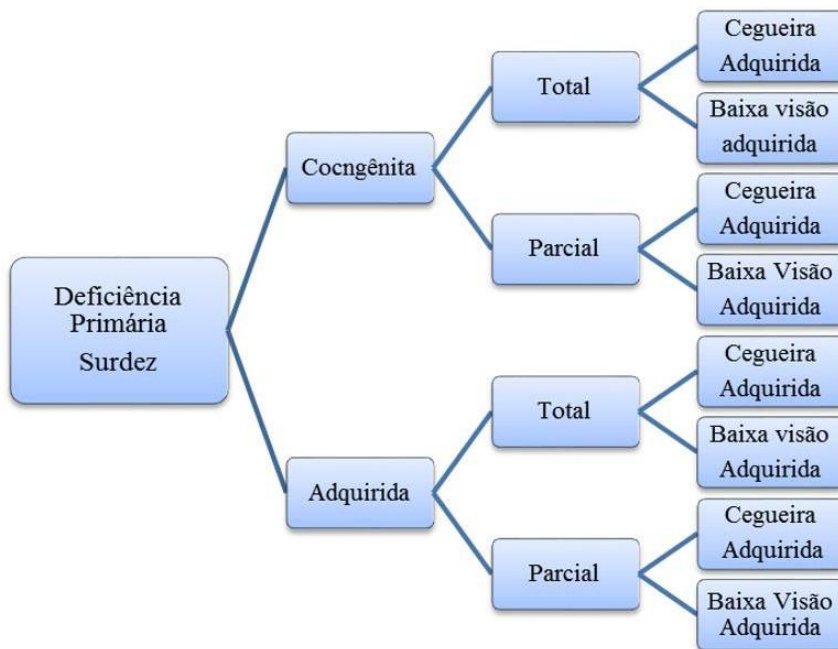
Deficiência Primária Surdez

Cocngênita

Total

Cegueira Adquirida

Baixa visão adquirida

Parcial

Cegueira Adquirida

Baixa Visão Adquirida

Adquirida

Total

Cegueira Adquirida

Baixa visão Adquirida

Parcial

Cegueira Adquirida

Baixa Visão Adquirida